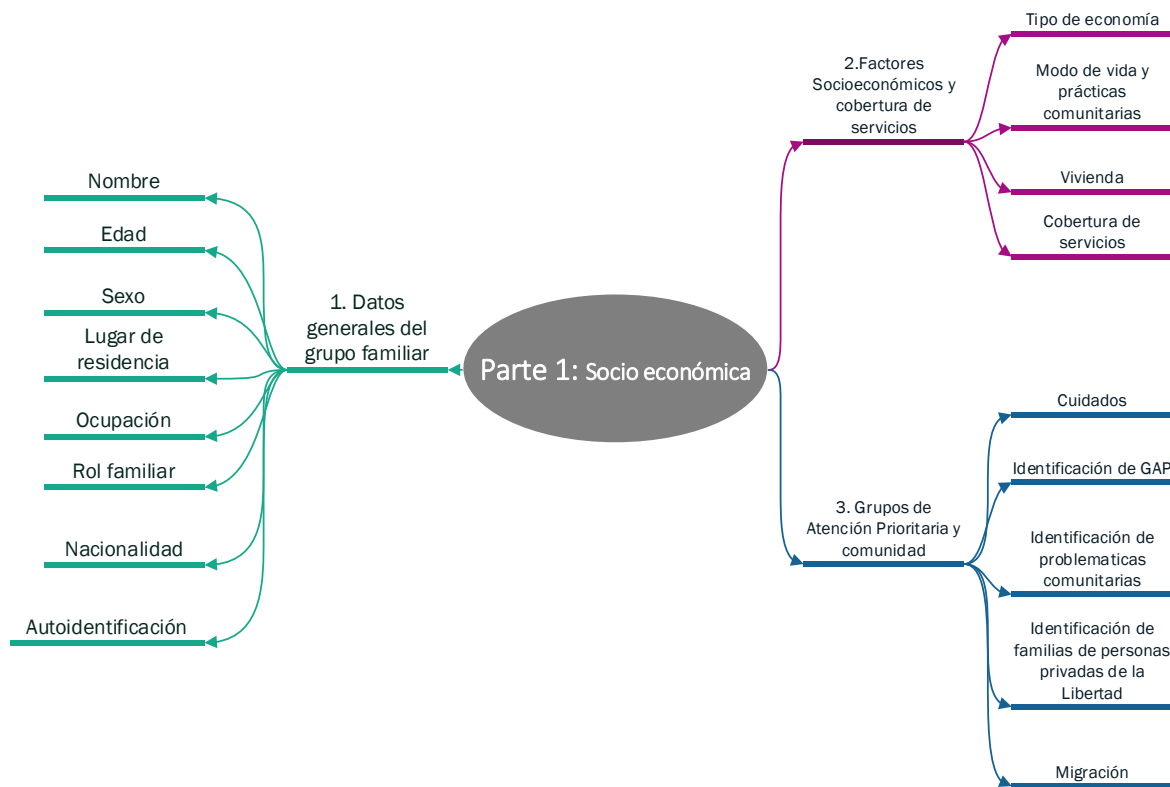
Parte 1: Socio económica

1. Datos generales del grupo familiar

Nombre

Edad

Sexo

Lugar de residencia

Ocupación

Rol familiar

Nacionalidad

Autoidentificación

2.Factores Socioeconómicos y cobertura de servicios

Tipo de economía

Modo de vida y prácticas comunitarias

Vivienda

Cobertura de servicios

3. Grupos de Atención Prioritaria y comunidad

Cuidados

Identificación de GAP

Identificación de problematicas comunitarias

Identificación de familias de personas privadas de la Libertad

Migración